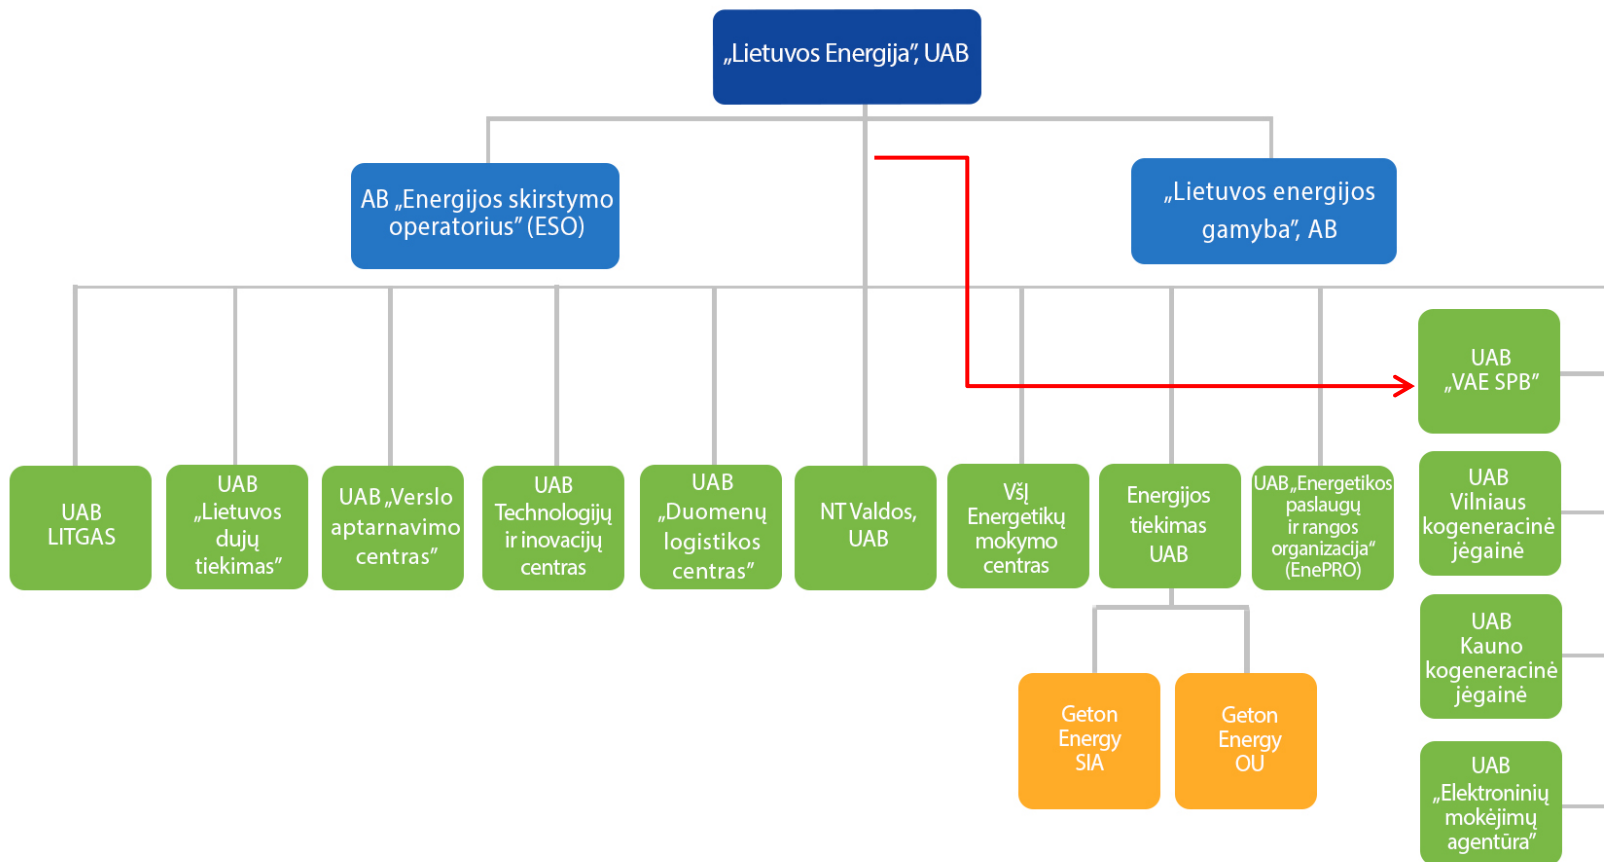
„Lietuvos Energija", UAB

AB „Energijos skirstymo operatorius" (ESO)

„Lietuvos energijos gamyba", AB

UAB LITGAS

UAB „Lietuvos dujų tiekimas"

UAB „Verslo aptarnavimo centras"

UAB Technologijų ir inovacijų centras

UAB „Duomenų logistikos centras"

NT Valdos, UAB

VšĮ Energetikų mokymo centras

Energijos tiekimas UAB

UAB „Energetikos paslaugų ir rangos organizacija" (EnePRO)

UAB „VAE SPB"

UAB Vilniaus kogeneracinė jėgainė

UAB Kauno kogeneracinė jėgainė

UAB „Elektroninių mokėjimų agentūra"

Geton Energy SIA

Geton Energy OU